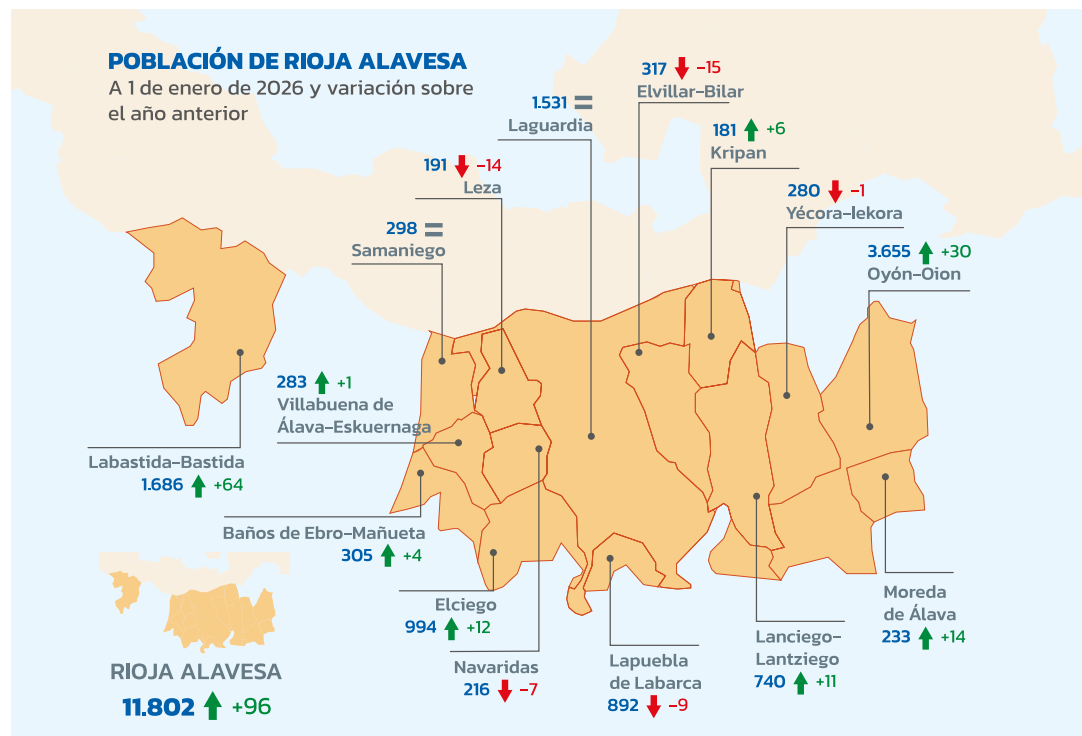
POBLACIÓN DE RIOJA ALAVESA
A 1 de enero de 2026 y variación sobre el año anterior

317 –15
Elvillar-Bilar

1.531 =
Laguardia

181 +6
Kripan

191 –14
Leza

280 –1
Yécora-Iekora

298 =
Samaniego

3.655 +30
Oyón-Oion

283 +1
Villabuena de Álava-Eskuernaga

Labastida-Bastida
1.686 +64

Baños de Ebro-Mañueta
305 +4

Elciego
994 +12

Navaridas
216 –7

Lapuebla de Labarca
892 –9

Lanciego-Lantziego
740 +11

Moreda de Álava
233 +14

RIOJA ALAVESA
11.802 +96